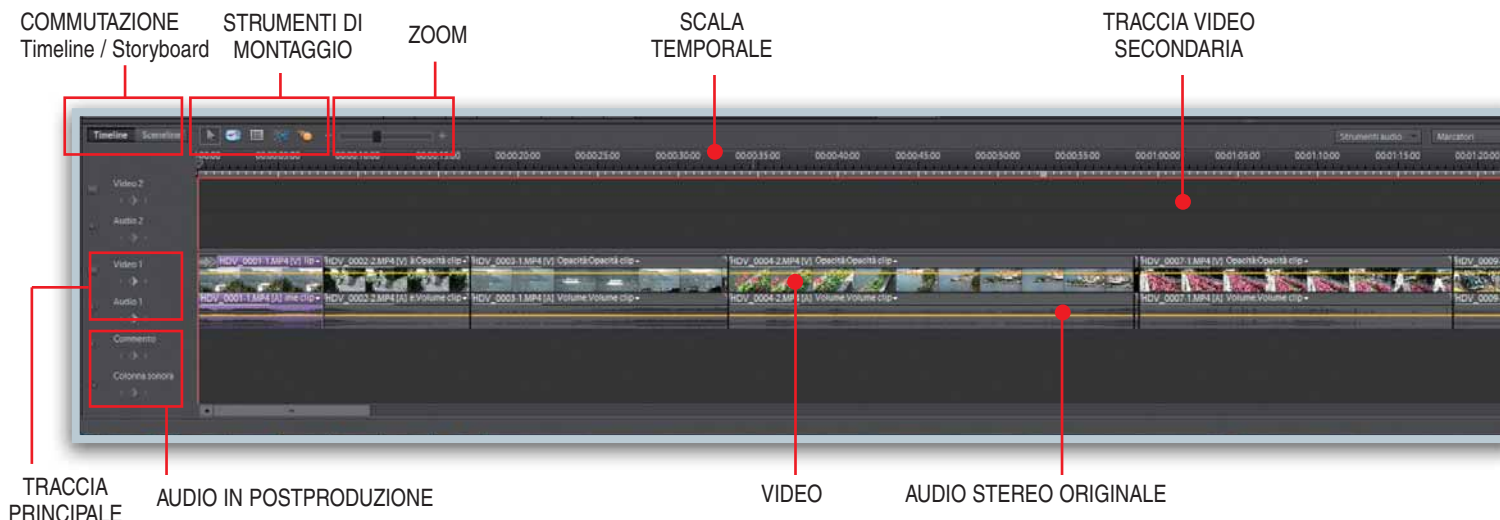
COMMUTAZIONE Timeline / Storyboard

STRUMENTI DI MONTAGGIO

ZOOM

SCALA TEMPORALE

TRACCIA VIDEO SECONDARIA

Timeline Scenelin

Strumenti audio

Marcatori

00:00:00 00:00:05:00 00:00:10:00 00:00:15:00 00:00:20:00 00:00:25:00 00:00:30:00 00:00:35:00 00:00:40:00 00:00:45:00 00:00:50:00 00:00:55:00 00:01:00:00 00:01:05:00 00:01:10:00 00:01:15:00 00:01:20:00

Video 2

Audio 2

Video 1

Audio 1

Commento

Colonna sonora

HDV_0001-1.MP4 [V] clip

HDV_0002-2.MP4 [V] Opacità clip

HDV_0003-1.MP4 [V] Opacità:Opacità clip

HDV_0004-2.MP4 [V] Opacità:Opacità clip

HDV_0007-1.MP4 [V] Opacità:Opacità clip

HDV_0009

HDV_0001-1.MP4 [A] clip

HDV_0002-2.MP4 [A] Volume clip

HDV_0003-1.MP4 [A] Volume:Volume clip

HDV_0004-2.MP4 [A] Volume:Volume clip

HDV_0007-1.MP4 [A] Volume:Volume clip

HDV_0009

TRACCIA PRINCIPALE

AUDIO IN POSTPRODUZIONE

VIDEO

AUDIO STEREO ORIGINALE